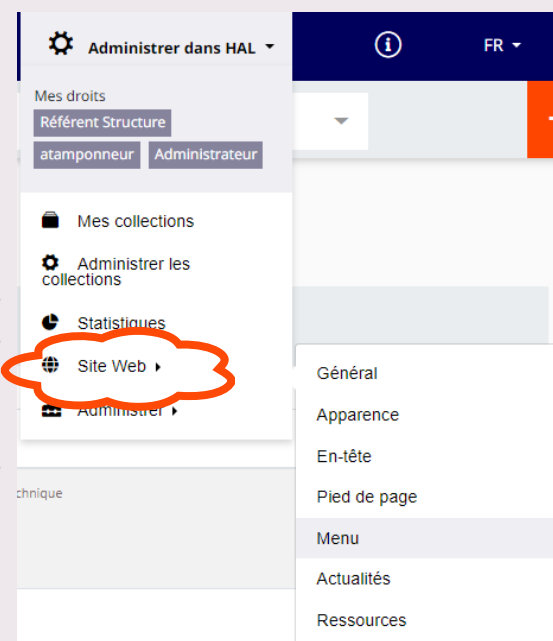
Administrer dans HAL

FR

Mes droits
Référent Structure
atamponneur
Administrateur

Mes collections
Administrer les collections
Statistiques
Site Web
Administrer

chnique

Général
Apparence
En-tête
Pied de page
Menu
Actualités
Ressources